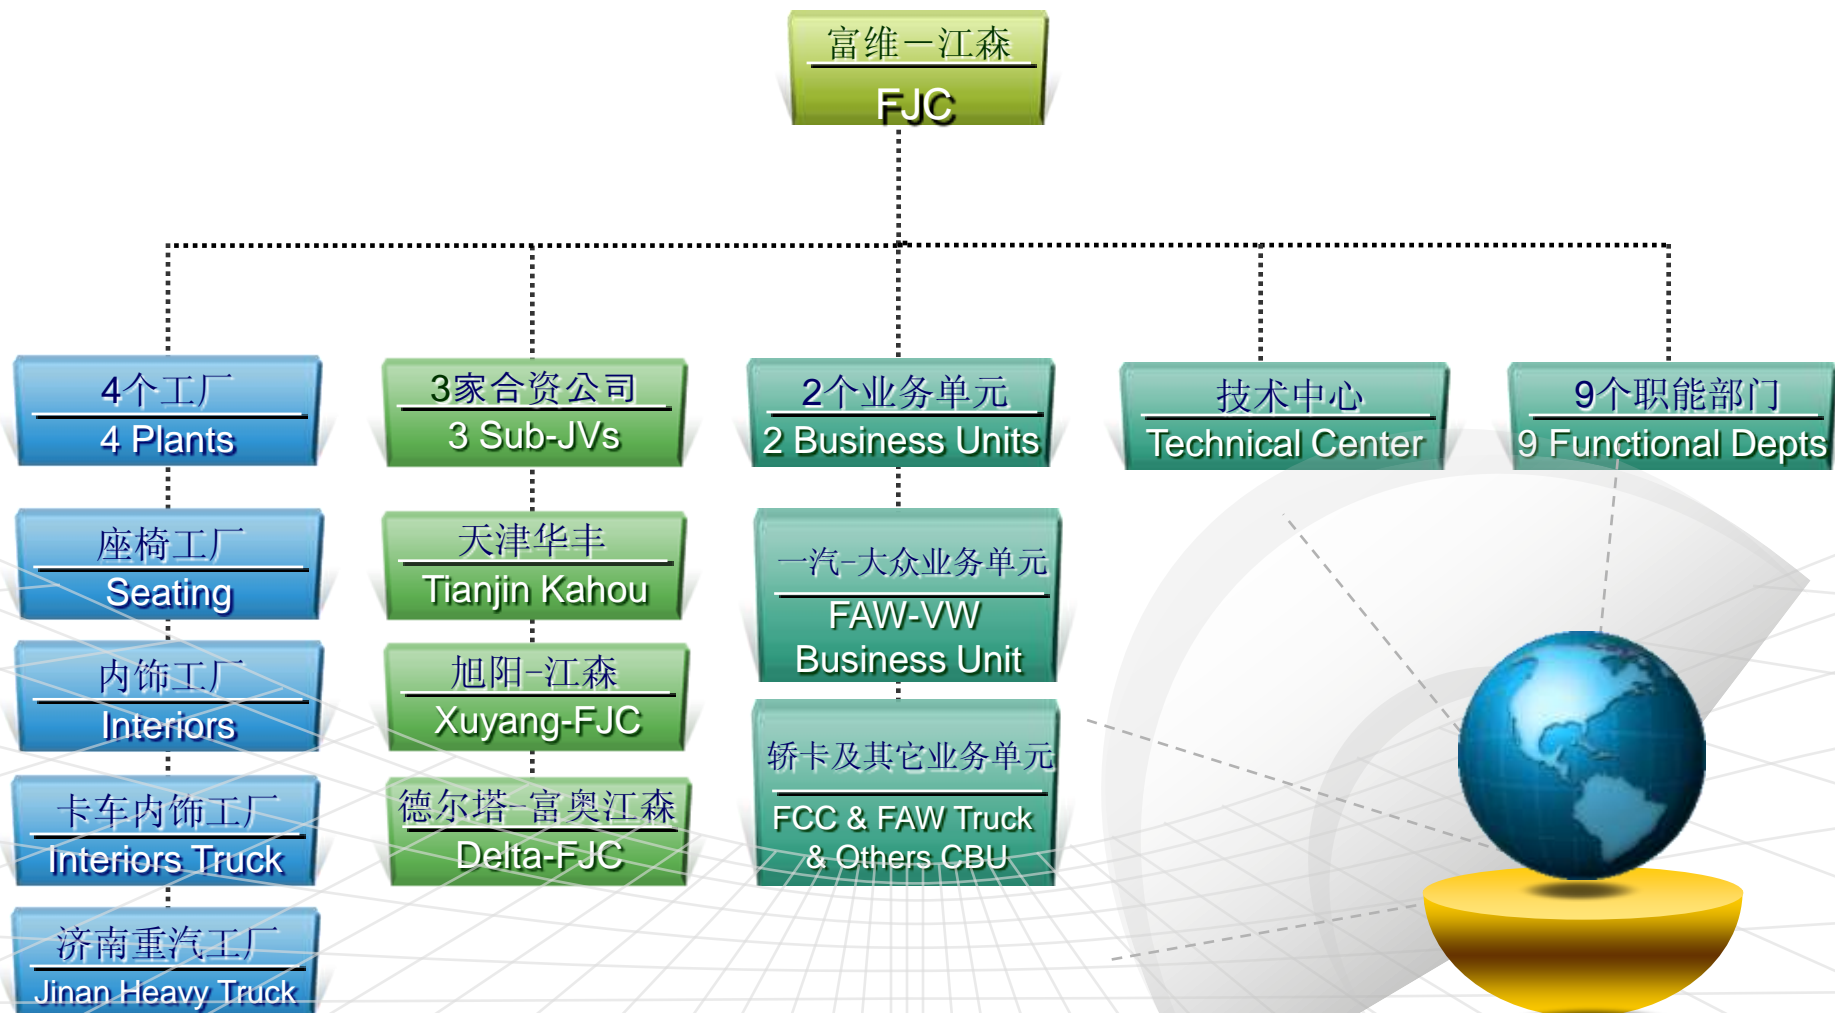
富维－江森
FJC

4个工厂
4 Plants

座椅工厂
Seating

内饰工厂
Interiors

卡车内饰工厂
Interiors Truck

济南重汽工厂
Jinan Heavy Truck

3家合资公司
3 Sub-JVs

天津华丰
Tianjin Kahou

旭阳-江森
Xuyang-FJC

德尔塔-富奥江森
Delta-FJC

2个业务单元
2 Business Units

一汽-大众业务单元
FAW-VW Business Unit

轿卡及其它业务单元
FCC & FAW Truck & Others CBU

技术中心
Technical Center

9个职能部门
9 Functional Depts